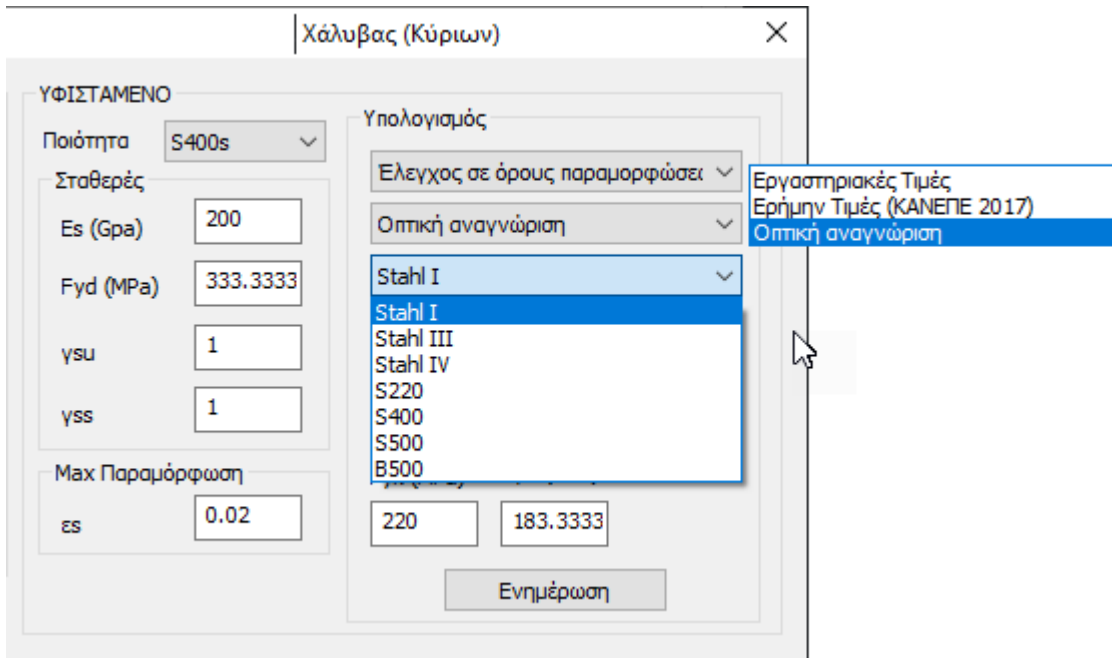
Χάλυβας (Κύριων)

×

ΥΦΙΣΤΑΜΕΝΟ

Ποιότητα S400s

Σταθερές

Es (Gpa) 200

Fyd (MPa) 333.3333

γsu 1

γss 1

Max Παραμόρφωση

εs 0.02

Υπολογισμός

Ελεγχος σε όρους παραμορφώσει

Οπτική αναγνώριση

Stahl I

Stahl I
Stahl III
Stahl IV
S220
S400
S500
B500

220 183.3333

Ενημέρωση

Εργαστηριακές Τιμές
Ερήμην Τιμές (ΚΑΝΕΠΕ 2017)
Οπτική αναγνώριση